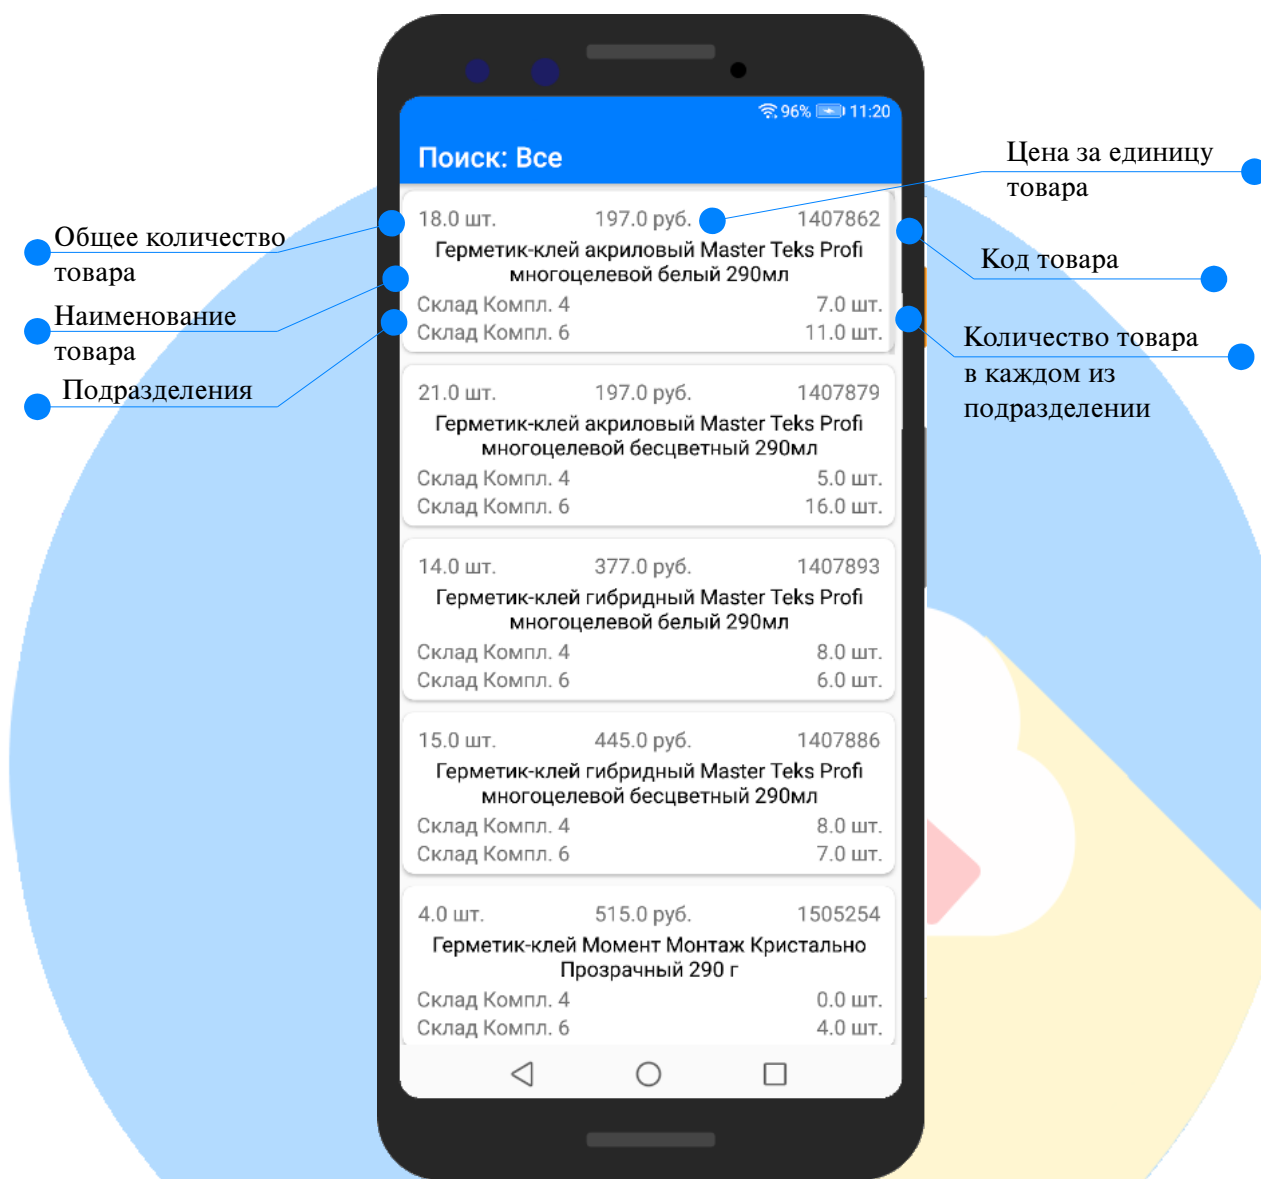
96% 11:20

Поиск: Все

Цена за единицу товара

Общее количество товара

Наименование товара

Подразделения

Код товара

Количество товара в каждом из подразделении

18.0 шт. 197.0 руб. 1407862
Герметик-клей акриловый Master Teks Profi многоцелевой белый 290мл
Склад Компл. 4 7.0 шт.
Склад Компл. 6 11.0 шт.

21.0 шт. 197.0 руб. 1407879
Герметик-клей акриловый Master Teks Profi многоцелевой бесцветный 290мл
Склад Компл. 4 5.0 шт.
Склад Компл. 6 16.0 шт.

14.0 шт. 377.0 руб. 1407893
Герметик-клей гибридный Master Teks Profi многоцелевой белый 290мл
Склад Компл. 4 8.0 шт.
Склад Компл. 6 6.0 шт.

15.0 шт. 445.0 руб. 1407886
Герметик-клей гибридный Master Teks Profi многоцелевой бесцветный 290мл
Склад Компл. 4 8.0 шт.
Склад Компл. 6 7.0 шт.

4.0 шт. 515.0 руб. 1505254
Герметик-клей Момент Монтаж Кристально Прозрачный 290 г
Склад Компл. 4 0.0 шт.
Склад Компл. 6 4.0 шт.